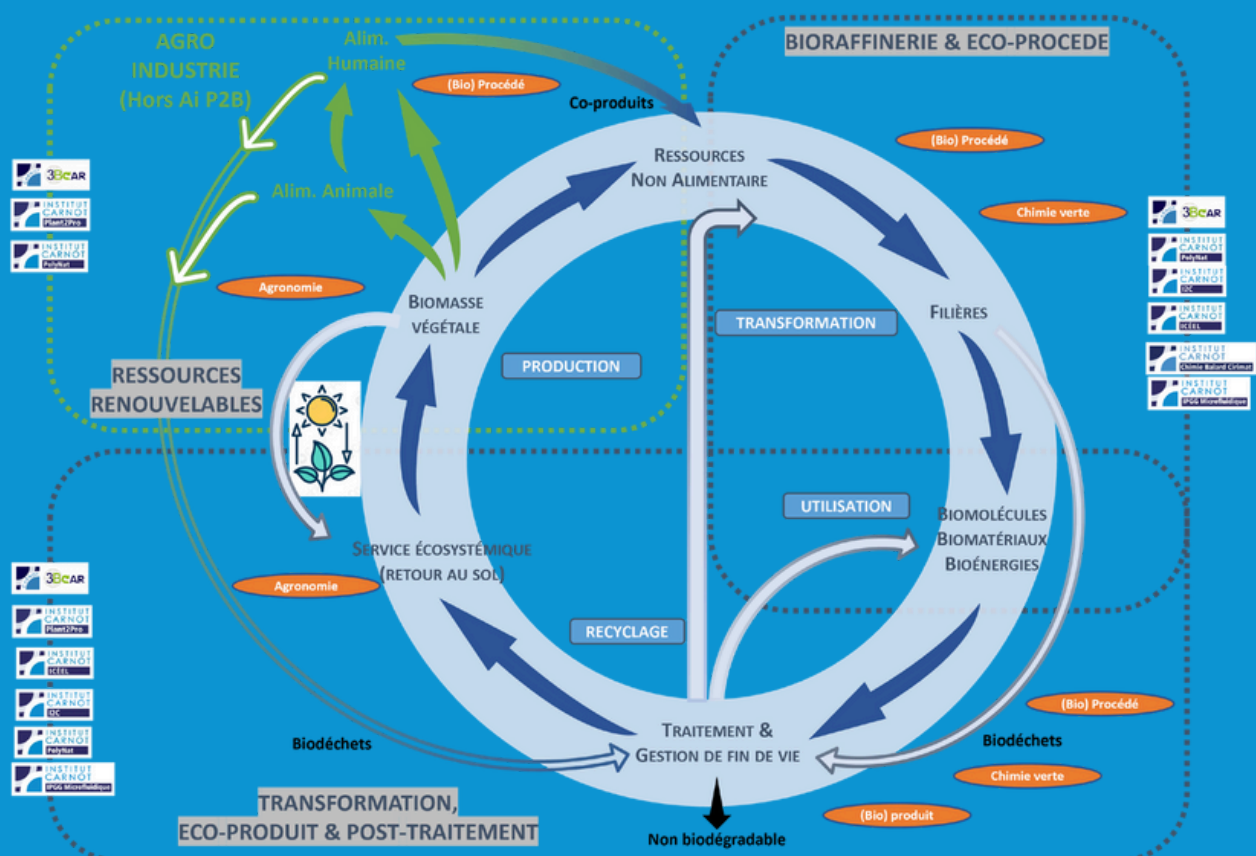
AGRO INDUSTRIE (Hors Ai P2B)

Alim. Humaine

(Bio) Procédé

Co-produits

BIORAFFINERIE & ECO-PROCEDE

3BCAR

INSTITUT CARNOT Plant2Pro

INSTITUT CARNOT PolyNat

Alim. Animale

RESSOURCES NON ALIMENTAIRE

(Bio) Procédé

Chimie verte

3BCAR

INSTITUT CARNOT PolyNat

INSTITUT CARNOT I2C

INSTITUT CARNOT ICEEL

INSTITUT CARNOT Chimie Balard Cirimat

INSTITUT CARNOT IPGG Microfluidique

Agronomie

BIOMASSE VÉGÉTALE

TRANSFORMATION

FILIÈRES

PRODUCTION

RESSOURCES RENOUVELABLES

UTILISATION

BIOMOLÉCULES BIOMATÉRIAUX BIOÉNERGIES

SERVICE ÉCOSYSTÉMIQUE (RETOUR AU SOL)

3BCAR

INSTITUT CARNOT Plant2Pro

INSTITUT CARNOT ICEEL

INSTITUT CARNOT I2C

INSTITUT CARNOT PolyNat

INSTITUT CARNOT IPGG Microfluidique

Agronomie

RECYCLAGE

TRAITEMENT & GESTION DE FIN DE VIE

(Bio) Procédé

Biodéchets

Biodéchets

Chimie verte

TRANSFORMATION, ECO-PRODUIT & POST-TRAITEMENT

(Bio) produit

Non biodégradable